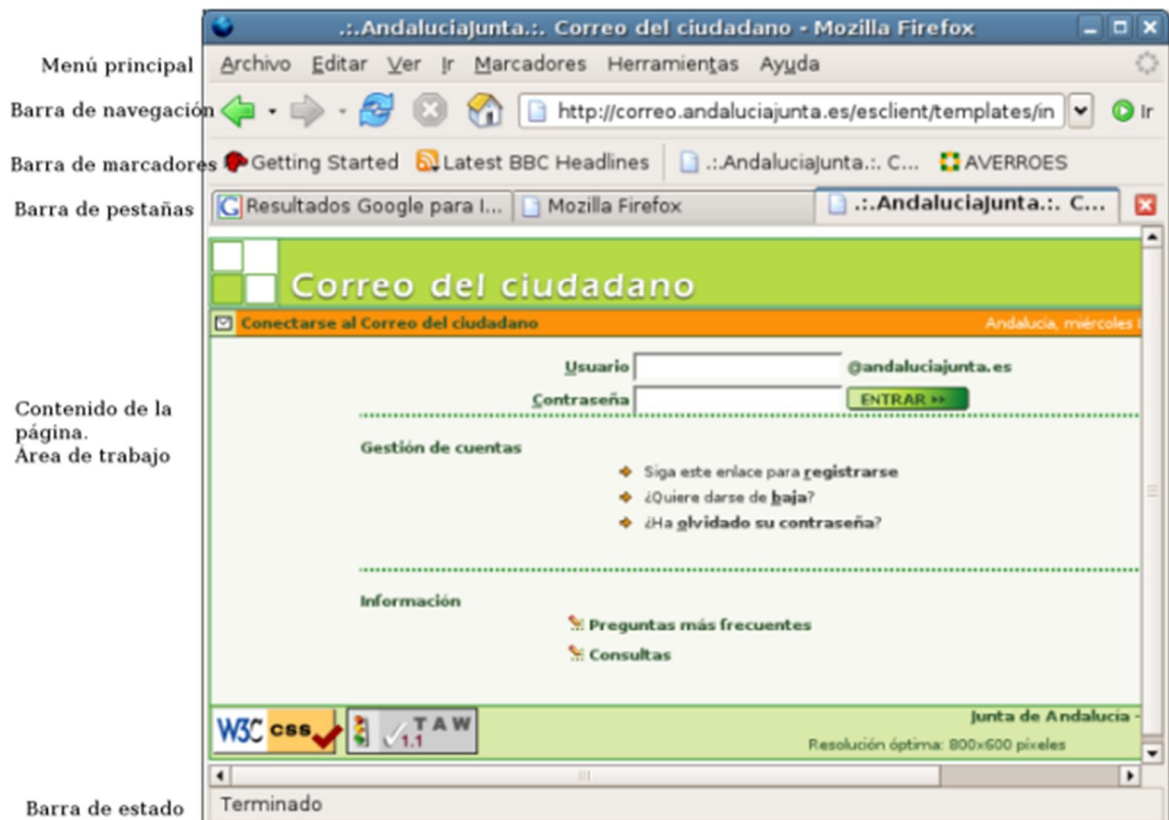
.:.AndaluciaJunta.:. Correo del ciudadano - Mozilla Firefox

Menú principal

Archivo Editar Ver Ir Marcadores Herramientas Ayuda

Barra de navegación

http://correo.andaluciajunta.es/esclient/templates/in

Ir

Barra de marcadores

Getting Started Latest BBC Headlines .:.AndaluciaJunta.:. C... AVERROES

Barra de pestañas

Resultados Google para I... Mozilla Firefox .:.AndaluciaJunta.:. C...

Correo del ciudadano

Conectarse al Correo del ciudadano

Andalucía, miércoles

Usuario @andaluciajunta.es

Contraseña ENTRAR

Contenido de la página. Área de trabajo

Gestión de cuentas

Siga este enlace para registrarse

¿Quiere darse de baja?

¿Ha olvidado su contraseña?

Información

Preguntas más frecuentes

Consultas

W3C css

T A W 1.1

Junta de Andalucía -

Resolución óptima: 800x600 píxeles

Barra de estado

Terminado